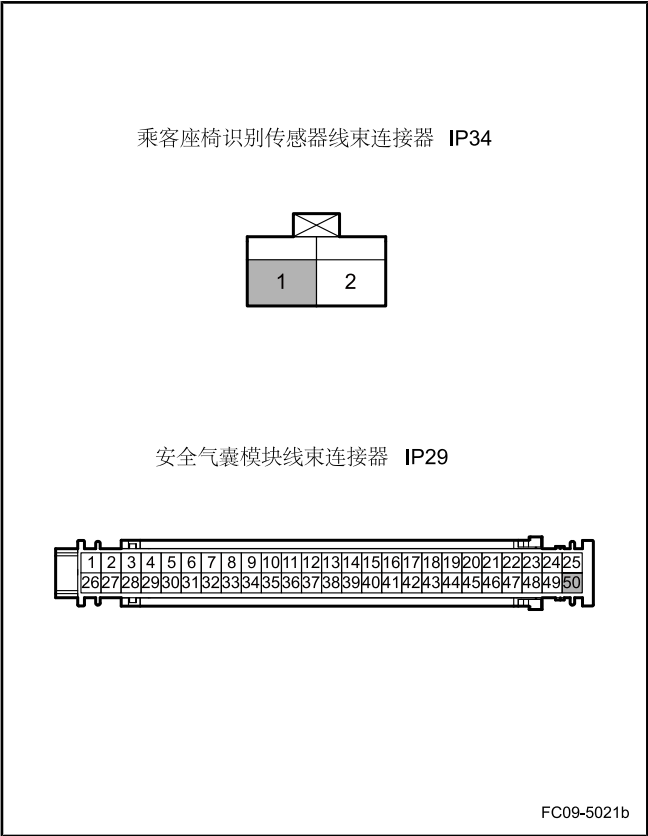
乘客座椅识别传感器线束连接器 IP34

| 1 | 2 |
|---|---|

安全气囊模块线束连接器 IP29

| 1 | 2 | 3 | 4 | 5 | 6 | 7 | 8 | 9 | 10 | 11 | 12 | 13 | 14 | 15 | 16 | 17 | 18 | 19 | 20 | 21 | 22 | 23 | 24 | 25 |
|---|---|---|---|---|---|---|---|---|---|---|---|---|---|---|---|---|---|---|---|---|---|---|---|---|
| 26 | 27 | 28 | 29 | 30 | 31 | 32 | 33 | 34 | 35 | 36 | 37 | 38 | 39 | 40 | 41 | 42 | 43 | 44 | 45 | 46 | 47 | 48 | 49 | 50 |

FC09-5021b